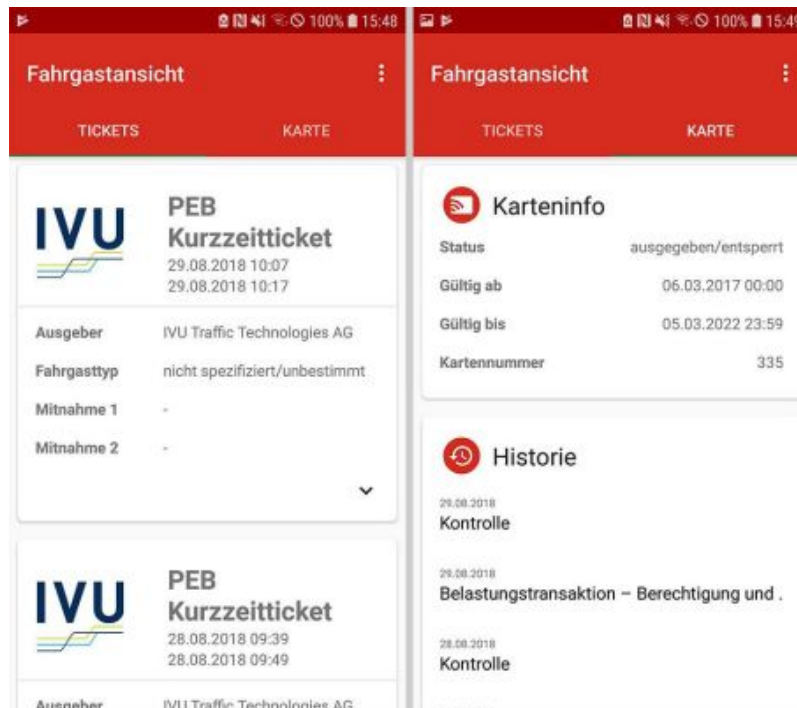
100% 15:48

Fahrgastansicht

TICKETS KARTE

IVU

PEB Kurzzeitticket
29.08.2018 10:07
29.08.2018 10:17

| | |
|---|---|
| Ausgeber | IVU Traffic Technologies AG |
| Fahrgasttyp | nicht spezifiziert/unbestimmt |
| Mitnahme 1 | - |
| Mitnahme 2 | - |

IVU

PEB Kurzzeitticket
28.08.2018 09:39
28.08.2018 09:49

Ausgeber IVU Traffic Technologies AG

100% 15:4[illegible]

Fahrgastansicht

TICKETS KARTE

Karteninfo

| | |
|---|---|
| Status | ausgegeben/entsperrt |
| Gültig ab | 06.03.2017 00:00 |
| Gültig bis | 05.03.2022 23:59 |
| Kartennummer | 335 |

Historie

29.08.2018
Kontrolle

29.08.2018
Belastungstransaktion – Berechtigung und .

28.08.2018
Kontrolle